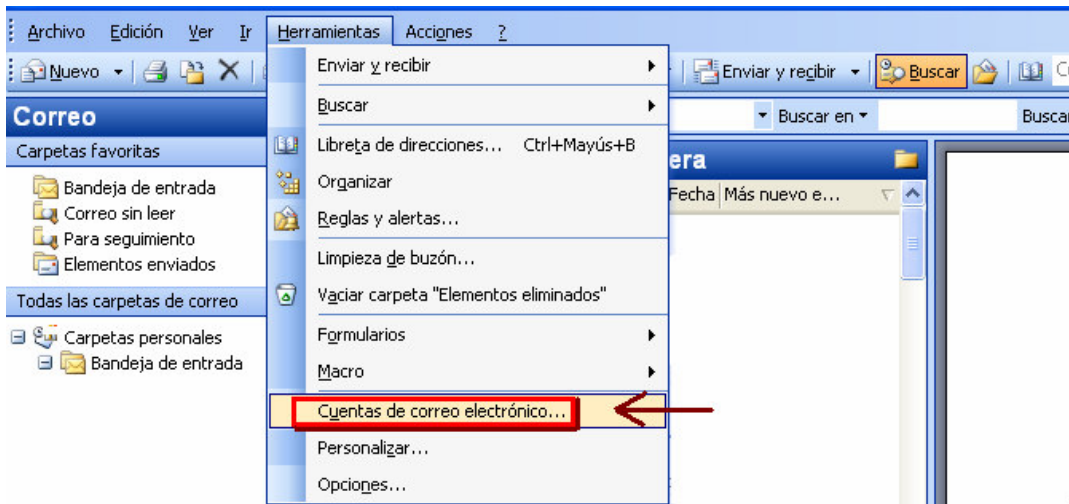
Archivo Edición Ver Ir Herramientas Acciones ?

Nuevo

Enviar y recibir Buscar C

Correo

Buscar en Buscar

Carpetas favoritas

Bandeja de entrada
Correo sin leer
Para seguimiento
Elementos enviados

Todas las carpetas de correo

Carpetas personales
Bandeja de entrada

era

Fecha Más nuevo e...

Enviar y recibir
Buscar
Libreta de direcciones... Ctrl+Mayús+B
Organizar
Reglas y alertas...
Limpieza de buzón...
Vaciar carpeta "Elementos eliminados"
Formularios
Macro
Cuentas de correo electrónico...
Personalizar...
Opciones...